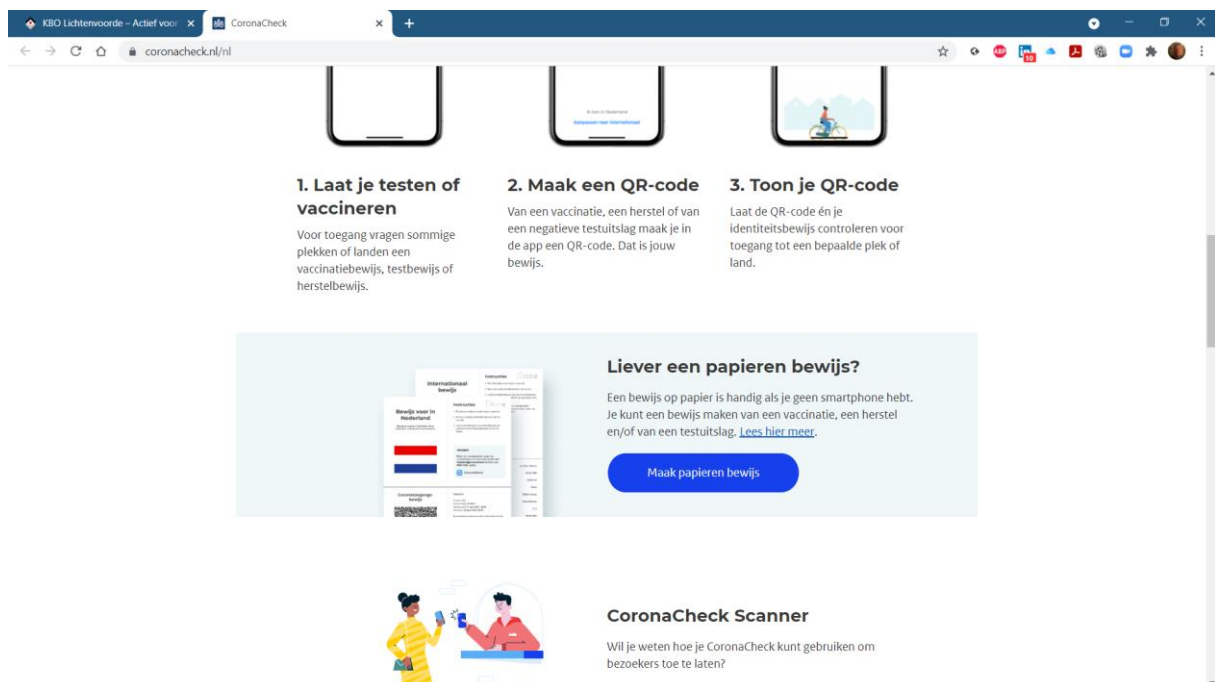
KBO Lichtenvoorde – Actief voor ×
CoronaCheck ×
+

coronacheck.nl/nl

Bewijs in Nederland
Aanpassen naar internationaal

1. Laat je testen of vaccineren

Voor toegang vragen sommige plekken of landen een vaccinatiebewijs, testbewijs of herstelbewijs.

2. Maak een QR-code

Van een vaccinatie, een herstel of van een negatieve testuitslag maak je in de app een QR-code. Dat is jouw bewijs.

3. Toon je QR-code

Laat de QR-code én je identiteitsbewijs controleren voor toegang tot een bepaalde plek of land.

Internationaal bewijs
Instructies
Bewijs voor in Nederland
Instructies
Coronatoegangs-bewijs

Liever een papieren bewijs?

Een bewijs op papier is handig als je geen smartphone hebt. Je kunt een bewijs maken van een vaccinatie, een herstel en/of van een testuitslag. Lees hier meer.

Maak papieren bewijs

CoronaCheck Scanner

Wil je weten hoe je CoronaCheck kunt gebruiken om bezoekers toe te laten?